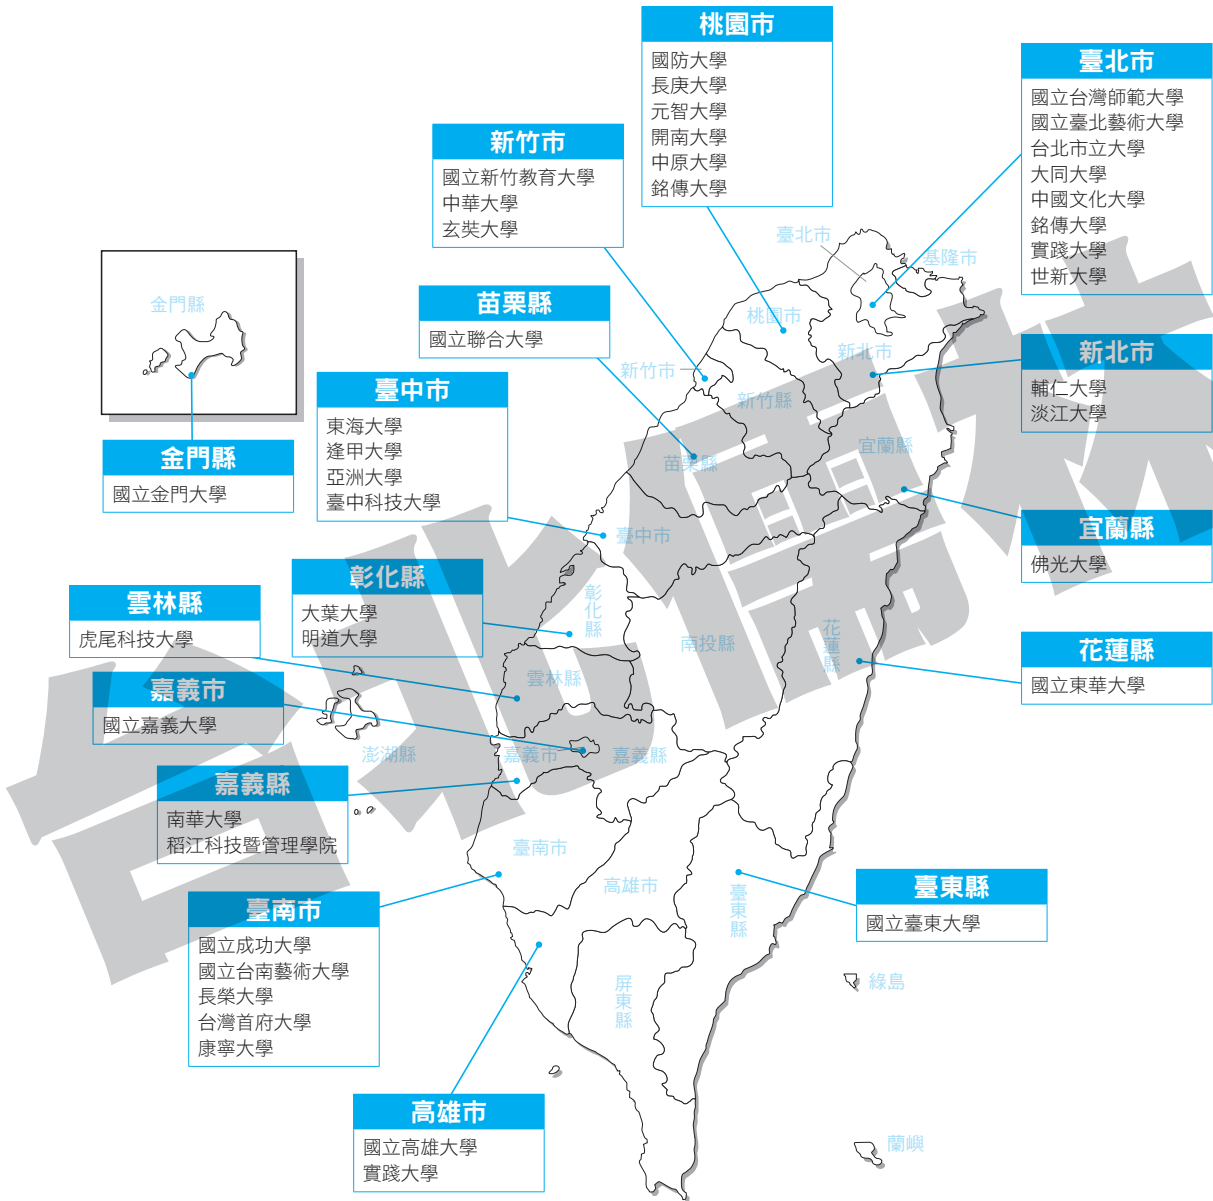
桃園市
國防大學
長庚大學
元智大學
開南大學
中原大學
銘傳大學

臺北市
國立台灣師範大學
國立臺北藝術大學
台北市立大學
大同大學
中國文化大學
銘傳大學
實踐大學
世新大學

新竹市
國立新竹教育大學
中華大學
玄奘大學

苗栗縣
國立聯合大學

金門縣

金門縣
國立金門大學

臺中市
東海大學
逢甲大學
亞洲大學
臺中科技大學

新北市
輔仁大學
淡江大學

宜蘭縣
佛光大學

彰化縣
大葉大學
明道大學

雲林縣
虎尾科技大學

嘉義市
國立嘉義大學

嘉義縣
南華大學
稻江科技暨管理學院

花蓮縣
國立東華大學

臺南市
國立成功大學
國立台南藝術大學
長榮大學
台灣首府大學
康寧大學

臺東縣
國立臺東大學

高雄市
國立高雄大學
實踐大學

臺北市
基隆市
桃園市
新北市
新竹市
新竹縣
苗栗縣
宜蘭縣
臺中市
彰化縣
南投縣
花蓮縣
雲林縣
澎湖縣
嘉義市
嘉義縣
臺南市
高雄市
臺東縣
屏東縣
綠島
蘭嶼

台北儒林